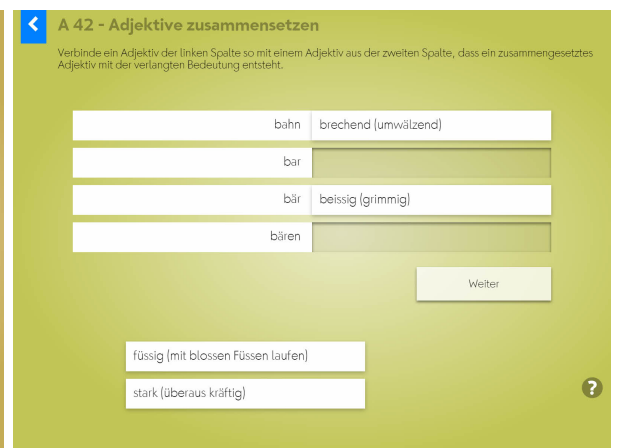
A 42 - Adjektive zusammensetzen

Verbinde ein Adjektiv der linken Spalte so mit einem Adjektiv aus der zweiten Spalte, dass ein zusammengesetztes Adjektiv mit der verlangten Bedeutung entsteht.

| | |
|---|---|
| bahn | brechend (umwälzend) |
| bar | |
| bär | beissig (grimmig) |
| bären | |

Weiter

füssig (mit blossen Füssen laufen)

stark (überaus kräftig)

?